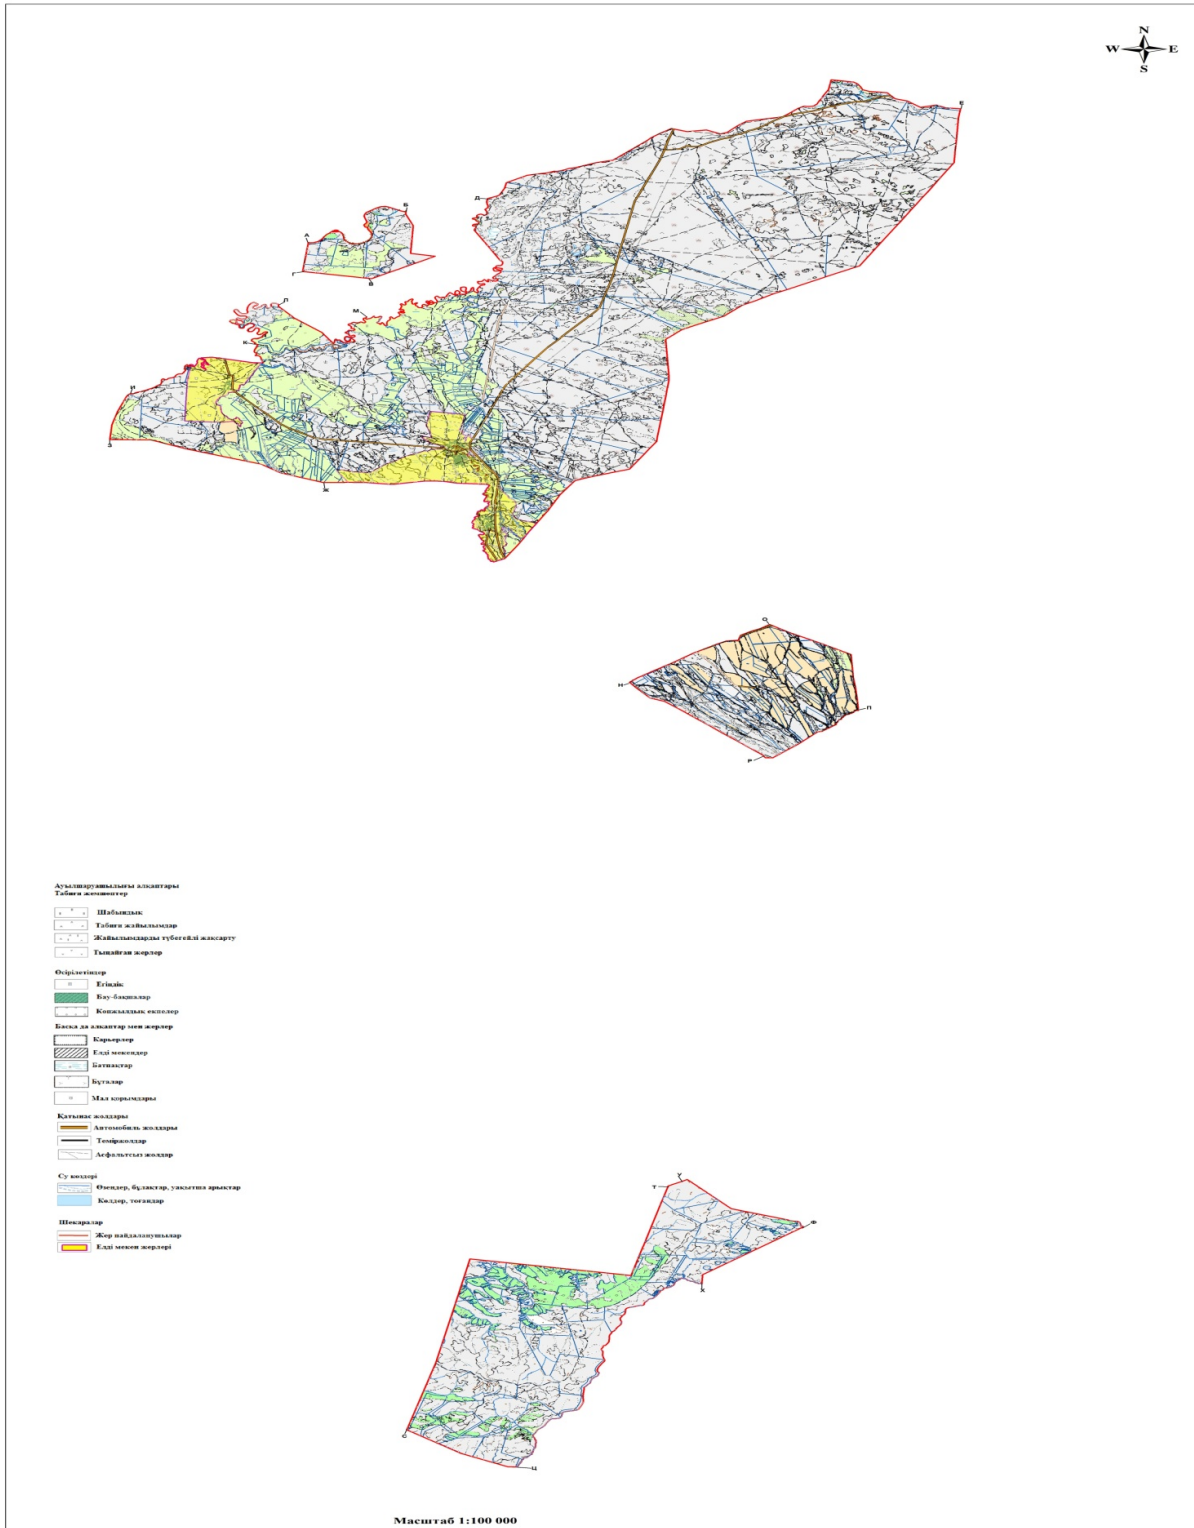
N
W E
S

Е
Д
Б
А
Г
В
Л
М
К
И
З
Ж

О
Н
П
Р

Ауылшаруашылығы алқаптары
Табиғи жемшөптер

Шабындық
Табиғи жайылымдар
Жайылымдарды түбегейлі жақсарту
Тыңайған жерлер

Өсірілетіндер

Егіндік
Бау-бақшалар
Көпжылдық екпелер

Басқа да алқаптар мен жерлер

Карьерлер
Елді мекендер
Батпақтар
Бұталар
Мал қорымдары

Қатынас жолдары

Автомобиль жолдары
Теміржолдар
Асфальтсыз жолдар

Су көздері

Өзендер, бұлақтар, уақытша арықтар
Көлдер, тоғандар

Шекаралар

Жер пайдаланушылар
Елді мекен жерлері

Т
Ү
Ф
Х
С
Ц

Масштаб 1:100 000